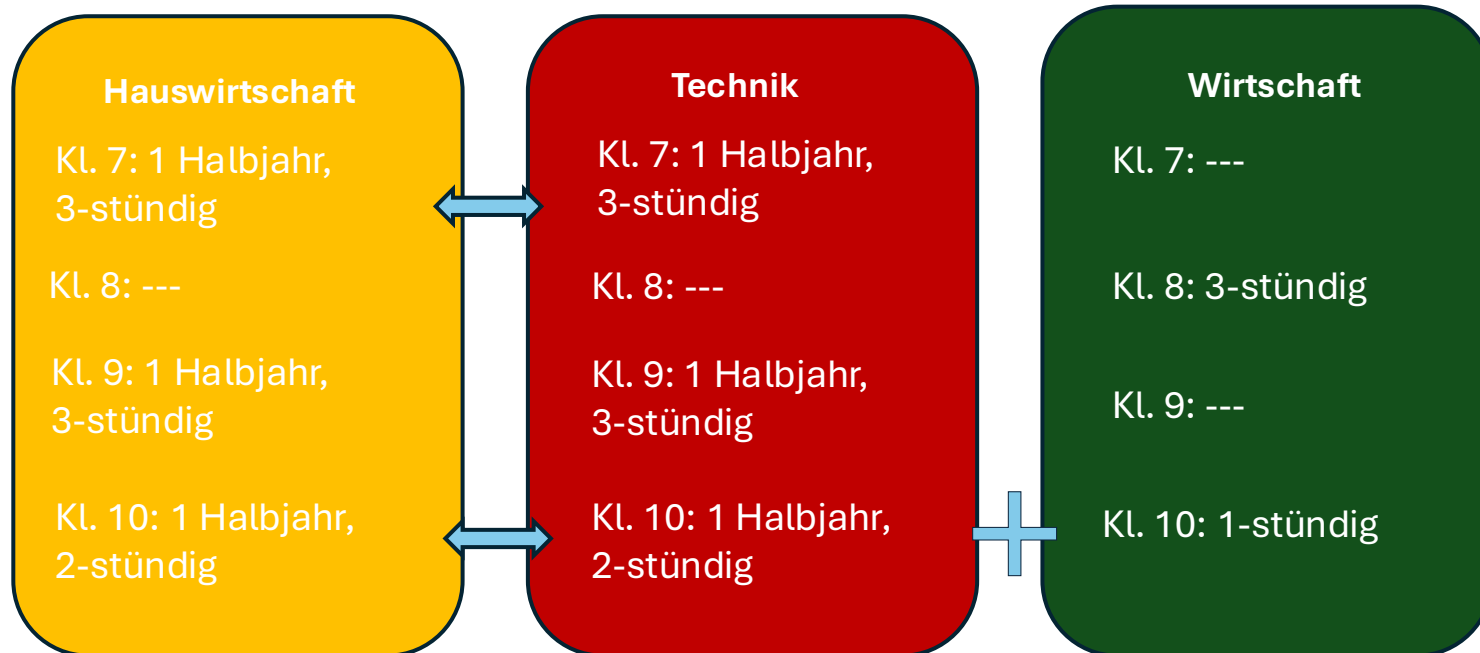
Hauswirtschaft

Kl. 7: 1 Halbjahr, 3-stündig

Kl. 8: ---

Kl. 9: 1 Halbjahr, 3-stündig

Kl. 10: 1 Halbjahr, 2-stündig

Technik

Kl. 7: 1 Halbjahr, 3-stündig

Kl. 8: ---

Kl. 9: 1 Halbjahr, 3-stündig

Kl. 10: 1 Halbjahr, 2-stündig

Wirtschaft

Kl. 7: ---

Kl. 8: 3-stündig

Kl. 9: ---

Kl. 10: 1-stündig